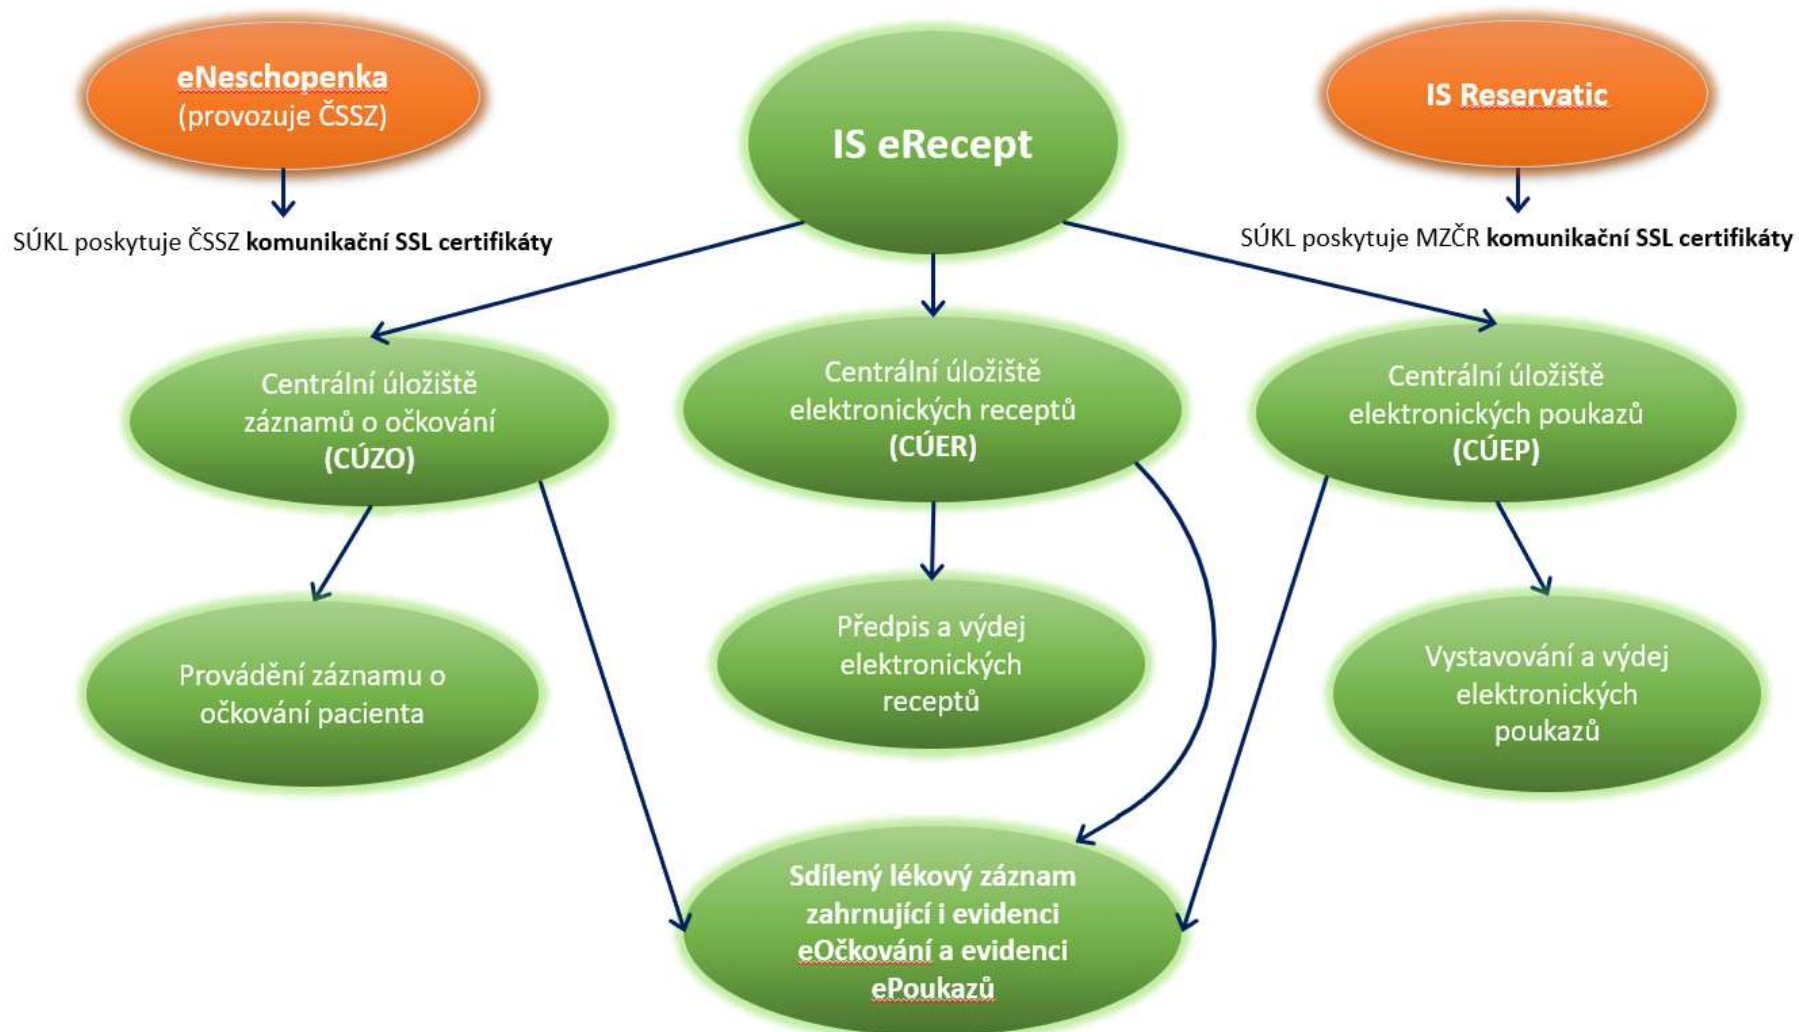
eNeschopenka
(provozuje ČSSZ)

SÚKL poskytuje ČSSZ **komunikační SSL certifikáty**

IS eRecept

IS Reservatic

SÚKL poskytuje MZČR **komunikační SSL certifikáty**

Centrální úložiště záznamů o očkování **(CÚZO)**

Centrální úložiště elektronických receptů **(CÚER)**

Centrální úložiště elektronických poukazů **(CÚEP)**

Provádění záznamu o očkování pacienta

Předpis a výdej elektronických receptů

Vystavování a výdej elektronických poukazů

**Sdílený lékový záznam zahrnující i evidenci eOčkování a evidenci ePoukazů**